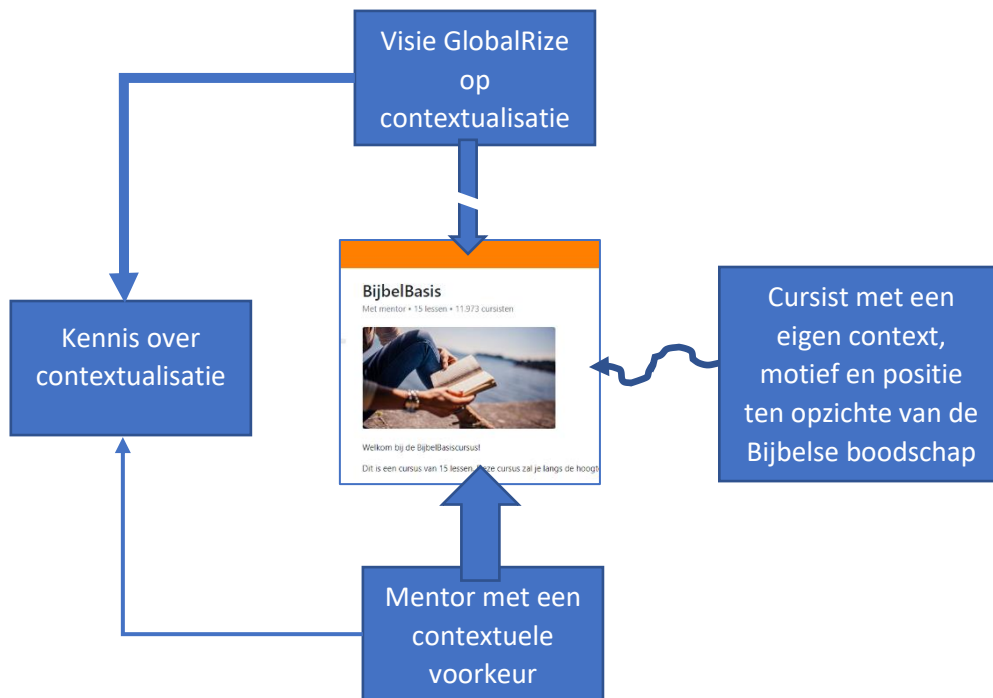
Visie GlobalRize op contextualisatie

Kennis over contextualisatie

BijbelBasis

Met mentor • 15 lessen • 11.973 cursisten

Welkom bij de BijbelBasiscursus!

Dit is een cursus van 15 lessen. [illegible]eze cursus zal je langs de hoogt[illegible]

Cursist met een eigen context, motief en positie ten opzichte van de Bijbelse boodschap

Mentor met een contextuele voorkeur